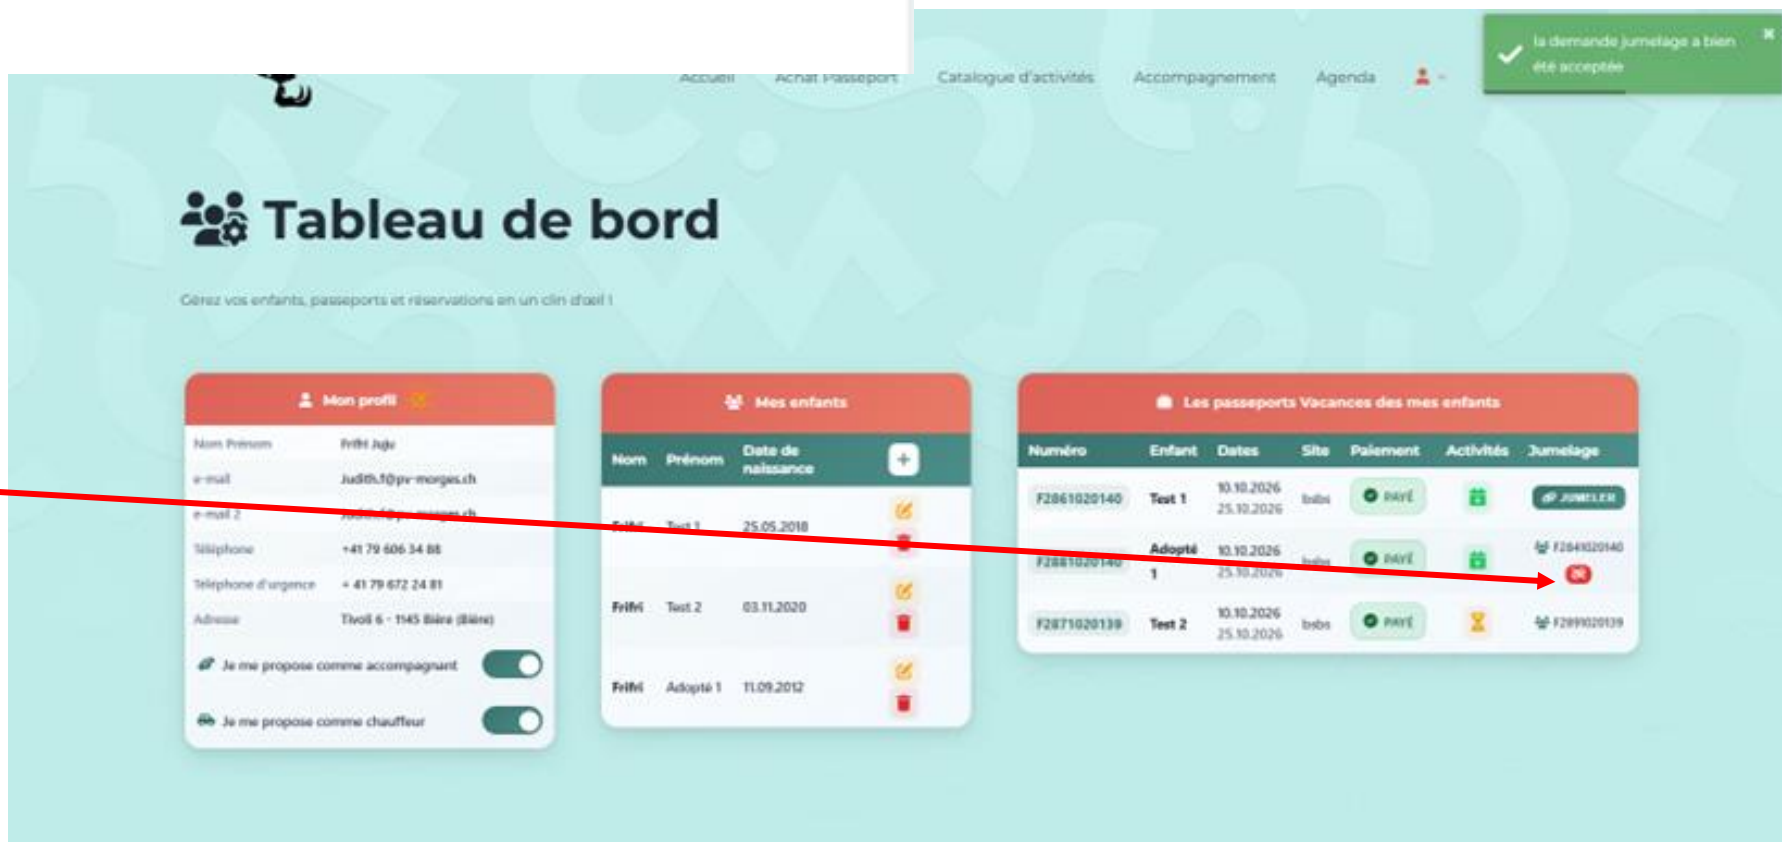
Accueil Achat Passeport Catalogue d'activités Accompagnement Agenda

la demande jumelage a bien été acceptée

Tableau de bord

Gérez vos enfants, passeports et réservations en un clin d'oeil !

Mon profil

| | |
|---|---|
| Nom Prénom | Frifri Juju |
| e-mail | Judith.f@pv-morges.ch |
| e-mail 2 | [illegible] |
| Téléphone | +41 79 606 34 88 |
| Téléphone d'urgence | + 41 79 672 24 81 |
| Adresse | Tivoli 6 - 1145 Bière (Bière) |

Je me propose comme accompagnant

Je me propose comme chauffeur

Mes enfants

| Nom | Prénom | Date de naissance | + |
|---|---|---|---|
| Frifri | Test 1 | 25.05.2018 | |
| Frifri | Test 2 | 03.11.2020 | |
| Frifri | Adopté 1 | 11.09.2012 | |

Les passeports Vacances des mes enfants

| Numéro | Enfant | Dates | Site | Paiement | Activités | Jumelage |
|---|---|---|---|---|---|---|
| F2861020140 | Test 1 | 10.10.2026 25.10.2026 | bsbs | PAYÉ | | JUMELER |
| F2881020140 | Adopté 1 | 10.10.2026 25.10.2026 | bsbs | PAYÉ | | F2841020140 |
| F2871020139 | Test 2 | 10.10.2026 25.10.2026 | bsbs | PAYÉ | | F2891020139 |